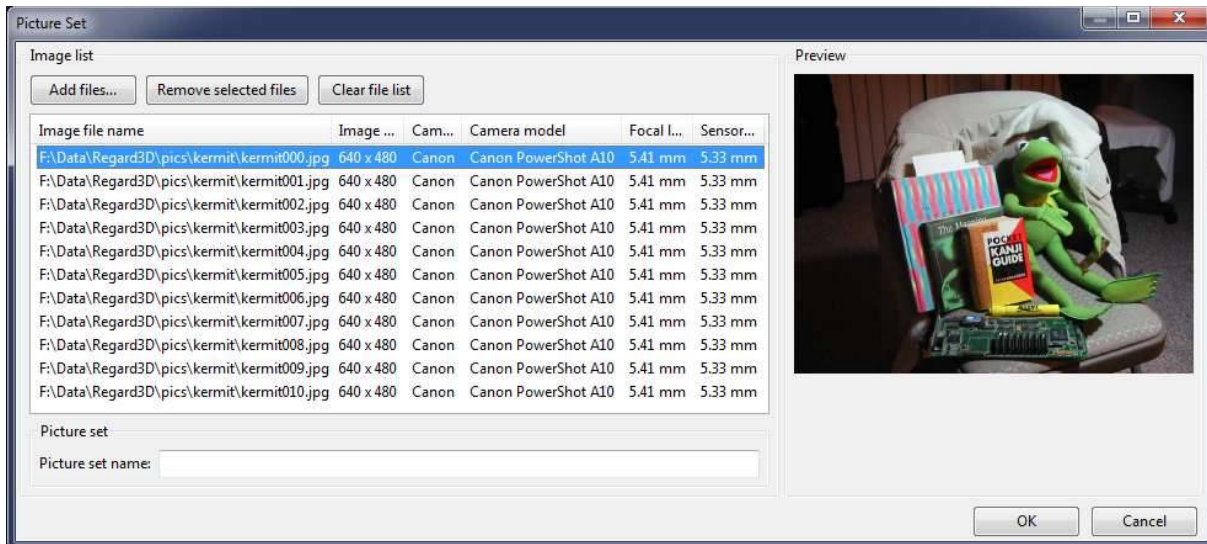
Picture Set

Image list

Add files... | Remove selected files | Clear file list

| Image file name | Image ... | Cam... | Camera model | Focal l... | Sensor... |
|---|---|---|---|---|---|
| F:\Data\Regard3D\pics\kermit\kermit000.jpg | 640 x 480 | Canon | Canon PowerShot A10 | 5.41 mm | 5.33 mm |
| F:\Data\Regard3D\pics\kermit\kermit001.jpg | 640 x 480 | Canon | Canon PowerShot A10 | 5.41 mm | 5.33 mm |
| F:\Data\Regard3D\pics\kermit\kermit002.jpg | 640 x 480 | Canon | Canon PowerShot A10 | 5.41 mm | 5.33 mm |
| F:\Data\Regard3D\pics\kermit\kermit003.jpg | 640 x 480 | Canon | Canon PowerShot A10 | 5.41 mm | 5.33 mm |
| F:\Data\Regard3D\pics\kermit\kermit004.jpg | 640 x 480 | Canon | Canon PowerShot A10 | 5.41 mm | 5.33 mm |
| F:\Data\Regard3D\pics\kermit\kermit005.jpg | 640 x 480 | Canon | Canon PowerShot A10 | 5.41 mm | 5.33 mm |
| F:\Data\Regard3D\pics\kermit\kermit006.jpg | 640 x 480 | Canon | Canon PowerShot A10 | 5.41 mm | 5.33 mm |
| F:\Data\Regard3D\pics\kermit\kermit007.jpg | 640 x 480 | Canon | Canon PowerShot A10 | 5.41 mm | 5.33 mm |
| F:\Data\Regard3D\pics\kermit\kermit008.jpg | 640 x 480 | Canon | Canon PowerShot A10 | 5.41 mm | 5.33 mm |
| F:\Data\Regard3D\pics\kermit\kermit009.jpg | 640 x 480 | Canon | Canon PowerShot A10 | 5.41 mm | 5.33 mm |
| F:\Data\Regard3D\pics\kermit\kermit010.jpg | 640 x 480 | Canon | Canon PowerShot A10 | 5.41 mm | 5.33 mm |

Picture set

Picture set name:

Preview

The Mac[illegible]

POCKET KANJI GUIDE

OK | Cancel